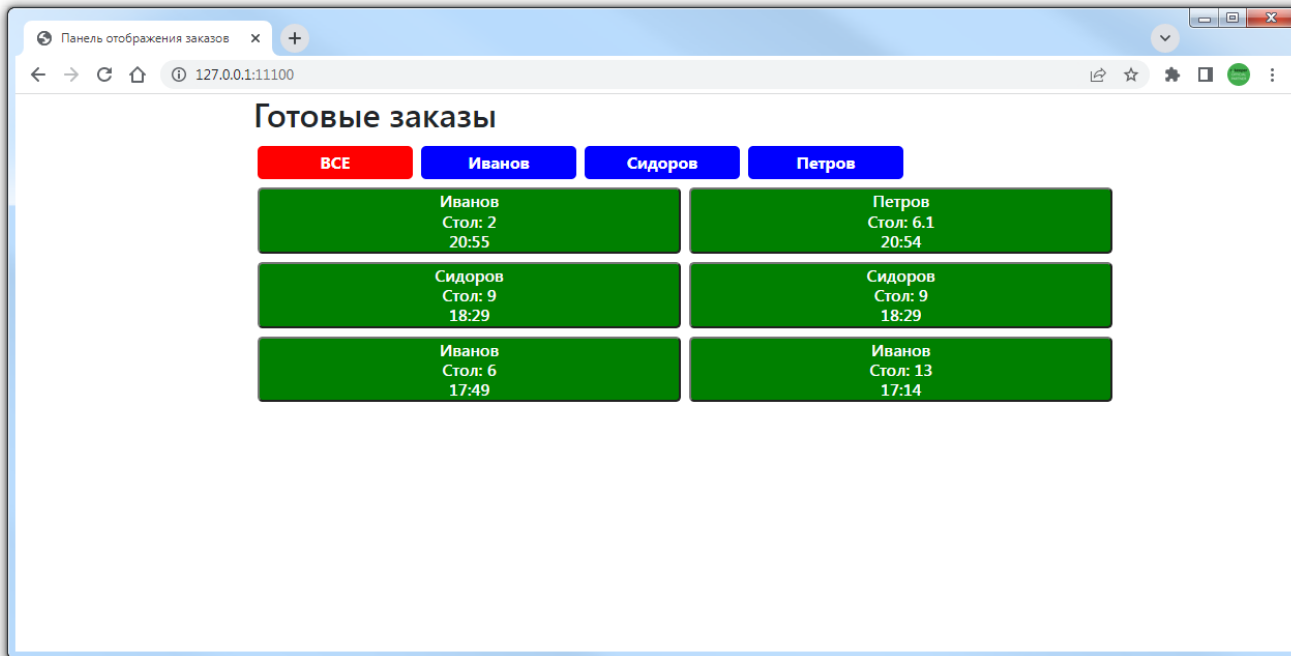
Панель отображения заказов ×
127.0.0.1:11100

Готовые заказы

ВСЕ
Иванов
Сидоров
Петров

Иванов
Стол: 2
20:55

Петров
Стол: 6.1
20:54

Сидоров
Стол: 9
18:29

Сидоров
Стол: 9
18:29

Иванов
Стол: 6
17:49

Иванов
Стол: 13
17:14